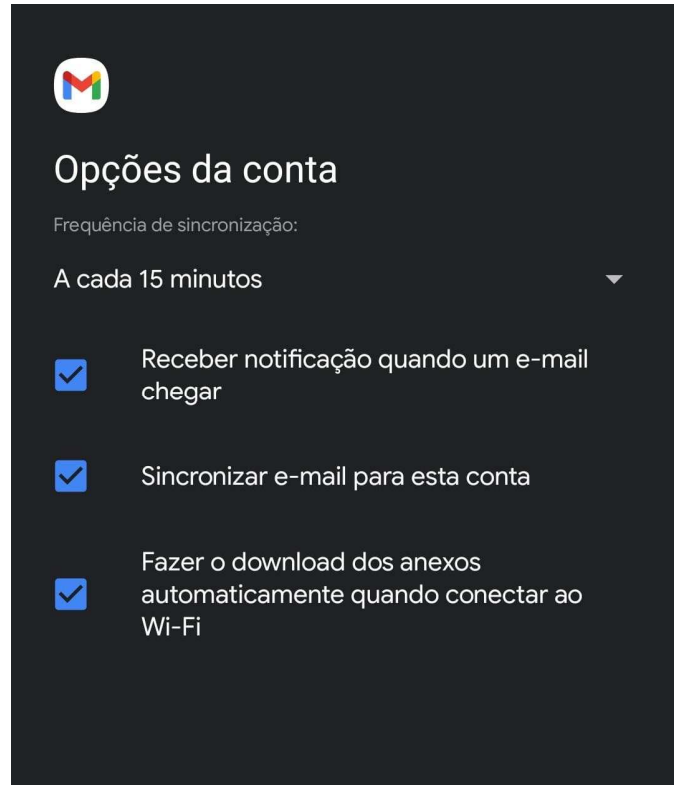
Opções da conta

Frequência de sincronização:

A cada 15 minutos

Receber notificação quando um e-mail chegar

Sincronizar e-mail para esta conta

Fazer o download dos anexos automaticamente quando conectar ao Wi-Fi